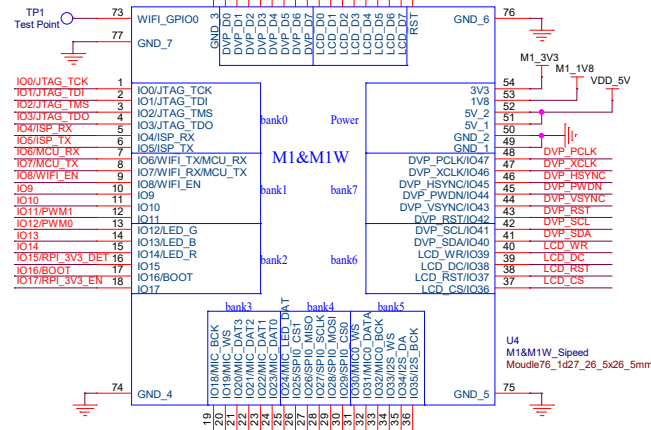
TP1
Test Point
73
WIFI_GPIO0
77
GND_7
GND_3
DVP_D0
DVP_D1
DVP_D2
DVP_D3
DVP_D4
DVP_D5
DVP_D6
DVP_D7
LCD_D0
LCD_D1
LCD_D2
LCD_D3
LCD_D4
LCD_D5
LCD_D6
LCD_D7
RST
GND_6
76
M1_3V3
M1_1V8
VDD_5V
IO0/JTAG_TCK
IO1/JTAG_TDI
IO2/JTAG_TMS
IO3/JTAG_TDO
IO4/ISP_RX
IO5/ISP_TX
IO6/MCU_RX
IO7/MCU_TX
IO8/WIFI_EN
IO9
IO10
IO11/PWM1
IO12/PWM0
IO13
IO14
IO15/RPI_3V3_DET
IO16/BOOT
IO17/RPI_3V3_EN
1
2
3
4
5
6
7
8
9
10
11
12
13
14
15
16
17
18
IO0/JTAG_TCK
IO1/JTAG_TDI
IO2/JTAG_TMS
IO3/JTAG_TDO
IO4/ISP_RX
IO5/ISP_TX
IO6/WIFI_TX/MCU_RX
IO7/WIFI_RX/MCU_TX
IO8/WIFI_EN
IO9
IO10
IO11
IO12/LED_G
IO13/LED_B
IO14/LED_R
IO15
IO16/BOOT
IO17
bank0
bank1
bank2
M1&M1W
Power
bank7
bank6
3V3
1V8
5V_2
5V_1
GND_2
GND_1
DVP_PCLK/IO47
DVP_XCLK/IO46
DVP_HSYNC/IO45
DVP_PWDN/IO44
DVP_VSYNC/IO43
DVP_RST/IO42
DVP_SCL/IO41
DVP_SDA/IO40
LCD_WR/IO39
LCD_DC/IO38
LCD_RST/IO37
LCD_CS/IO36
54
53
52
51
50
49
48
47
46
45
44
43
42
41
40
39
38
37
DVP_PCLK
DVP_XCLK
DVP_HSYNC
DVP_PWDN
DVP_VSYNC
DVP_RST
DVP_SCL
DVP_SDA
LCD_WR
LCD_DC
LCD_RST
LCD_CS
bank3
bank4
bank5
IO18/MIC_BCK
IO19/MIC_WS
IO20/MIC_DAT3
IO21/MIC_DAT2
IO22/MIC_DAT1
IO23/MIC_DAT0
IO24/MIC_LED_DAT
IO25/SPI0_CS1
IO26/SPI0_MISO
IO27/SPI0_SCLK
IO28/SPI0_MOSI
IO29/SPI0_CS0
IO30/MIC0_WS
IO31/MIC0_DATA
IO32/MIC0_BCK
IO33/I2S_WS
IO34/I2S_DA
IO35/I2S_BCK
U4
M1&M1W_Sipeed
Moudle76_1d27_26_5x26_5mm
74
GND_4
GND_5
75
19
20
21
22
23
24
25
26
27
28
29
30
31
32
33
34
35
36